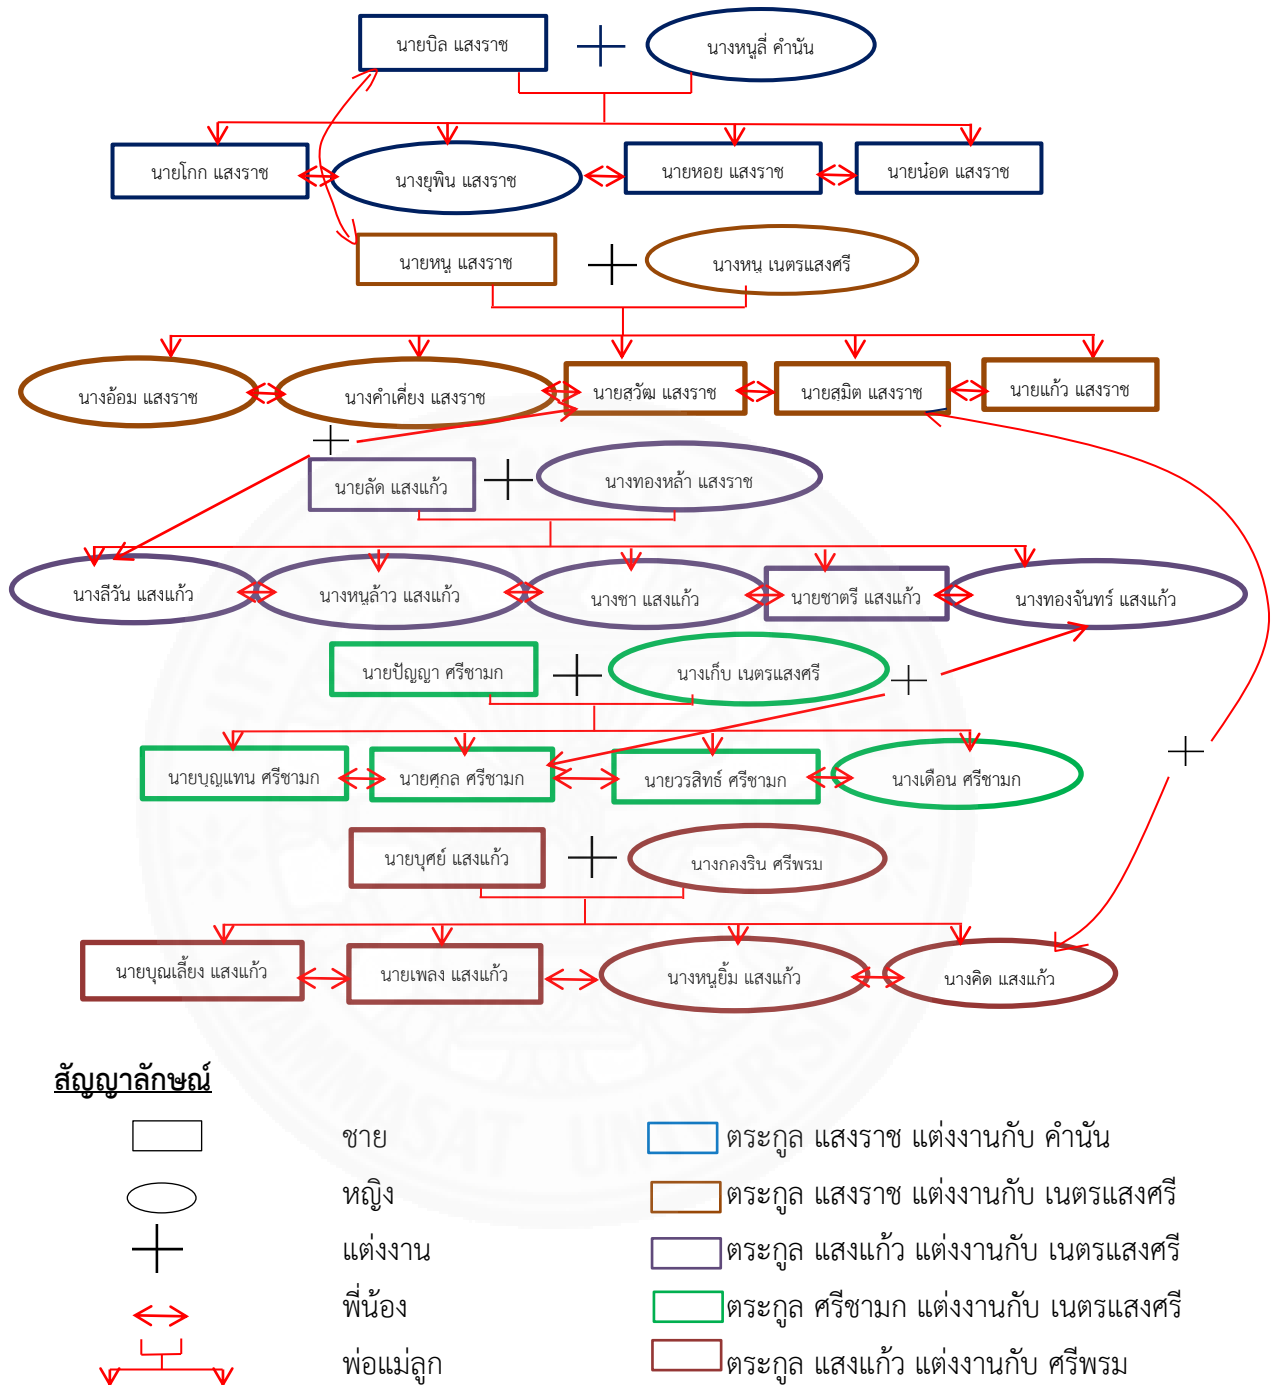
นายบิล แสงราช
นางหนูลี่ คำนัน

นายโกก แสงราช
นางยุพิน แสงราช
นายหอย แสงราช
นายน้อด แสงราช

นายหนู แสงราช
นางหน เนตรแสงศรี

นางอ้อม แสงราช
นางคำเคี่ยง แสงราช
นายสวัฒ แสงราช
นายสมิต แสงราช
นายแก้ว แสงราช

นายลัด แสงแก้ว
นางทองหล้า แสงราช

นางลีวัน แสงแก้ว
นางหนูล้าว แสงแก้ว
นางชา แสงแก้ว
นายชาตรี แสงแก้ว
นางทองจันทร์ แสงแก้ว

นายปัญญา ศรีชามก
นางเก็บ เนตรแสงศรี

นายบุญแทน ศรีชามก
นายศุกล ศรีชามก
นายวรสิทธ์ ศรีชามก
นางเดือน ศรีชามก

นายบุศย์ แสงแก้ว
นางกองริน ศรีพรม

นายบุญเลี้ยง แสงแก้ว
นายเพลง แสงแก้ว
นางหนูยิ้ม แสงแก้ว
นางคิด แสงแก้ว

สัญญาลักษณ์

ชาย
หญิง
แต่งงาน
พี่น้อง
พ่อแม่ลูก

ตระกูล แสงราช แต่งงานกับ คำนัน
ตระกูล แสงราช แต่งงานกับ เนตรแสงศรี
ตระกูล แสงแก้ว แต่งงานกับ เนตรแสงศรี
ตระกูล ศรีชามก แต่งงานกับ เนตรแสงศรี
ตระกูล แสงแก้ว แต่งงานกับ ศรีพรม